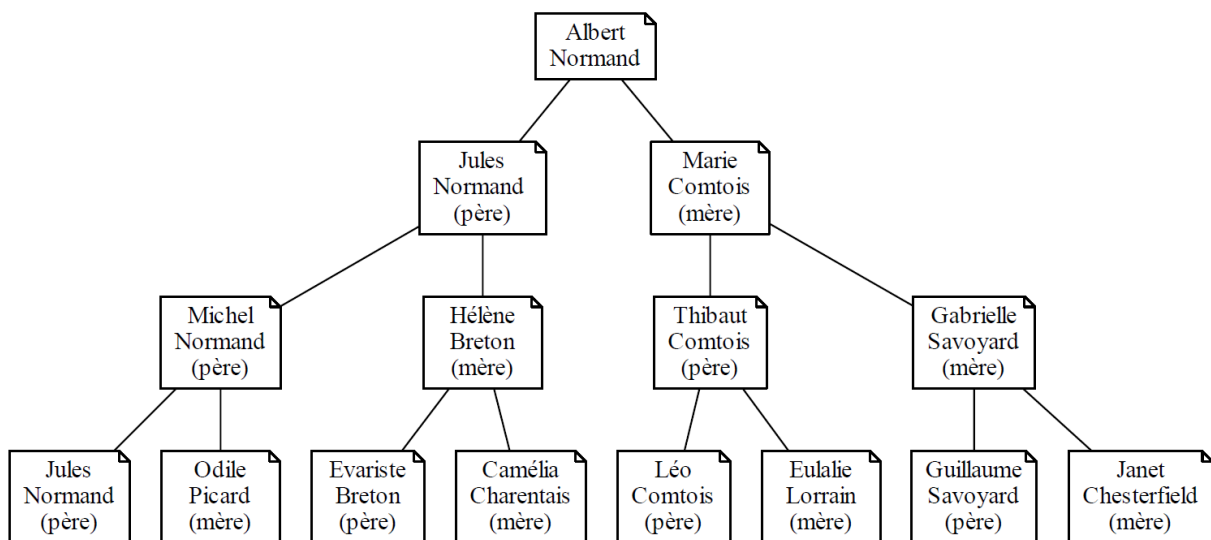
Albert Normand

Jules Normand (père)

Marie Comtois (mère)

Michel Normand (père)

Hélène Breton (mère)

Thibaut Comtois (père)

Gabrielle Savoyard (mère)

Jules Normand (père)

Odile Picard (mère)

Evariste Breton (père)

Camélia Charentais (mère)

Léo Comtois (père)

Eulalie Lorrain (mère)

Guillaume Savoyard (père)

Janet Chesterfield (mère)